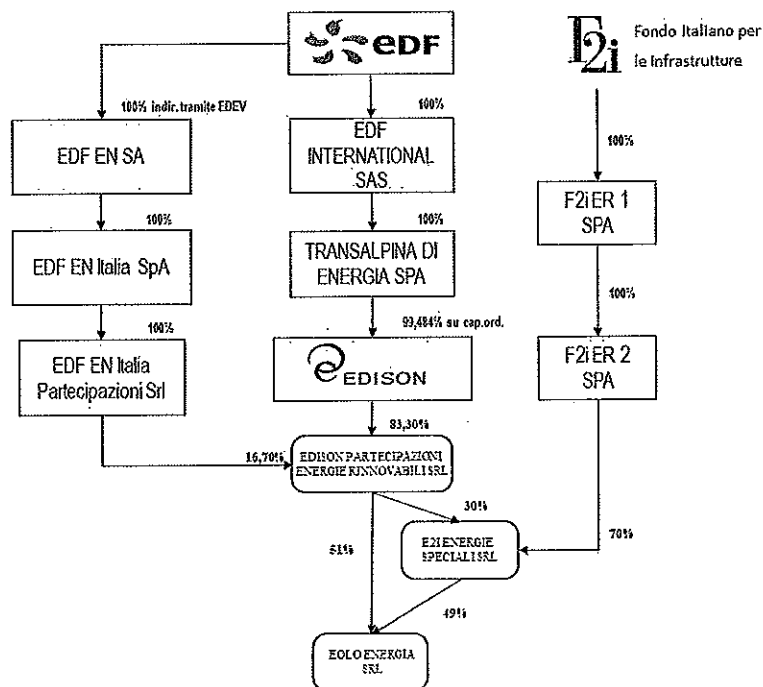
eDF

F2i Fondo Italiano per le Infrastrutture

100% indic. tramite EDEV

EDF EN SA

100%

EDF EN Italia SpA

100%

EDF EN Italia Partecipazioni Srl

100%

EDF INTERNATIONAL SAS

100%

TRANSALPINA DI ENERGIA SPA

99,484% su cap.ord.

EDISON

83,30%

16,70%

EDISON PARTECIPAZIONI ENERGIE RINNOVABILI SRL

100%

F2i ER 1 SPA

100%

F2i ER 2 SPA

30%

70%

51%

E2I ENERGIE SPECIALI SRL

49%

EOLO ENERGIA SRL